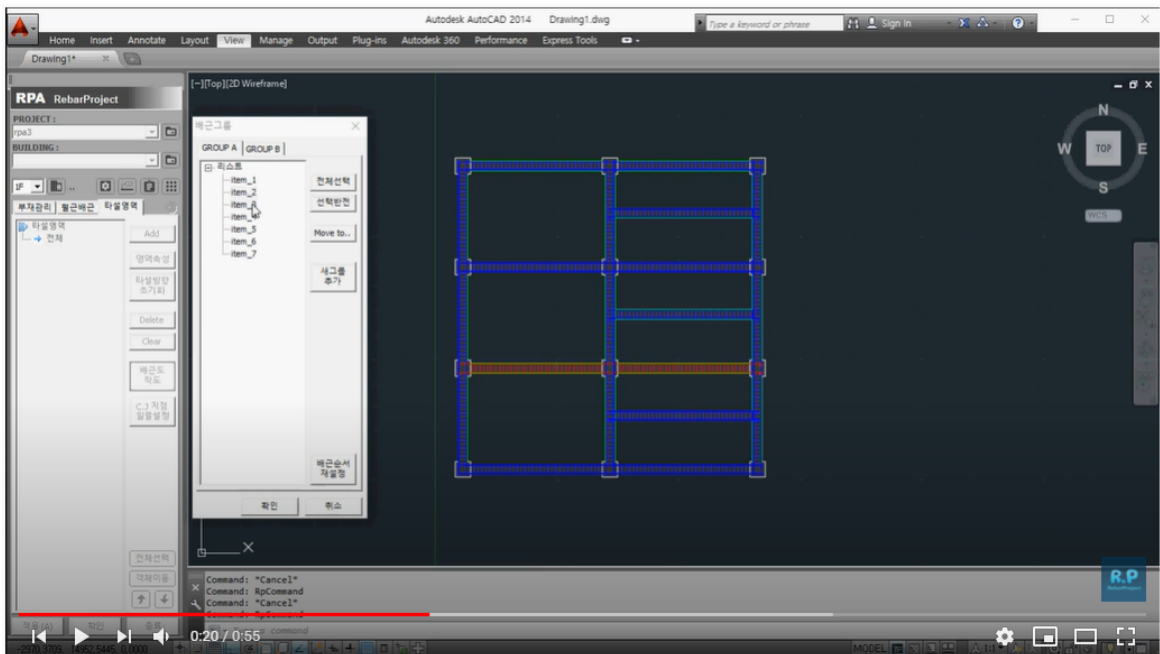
Autodesk AutoCAD 2014 Drawing1.dwg

Type a keyword or phrase

Sign In

Home Insert Annotate Layout View Manage Output Plug-ins Autodesk 360 Performance Express Tools

Drawing1*

RPA RebarProject

PROJECT :

rpa3

BUILDING :

1F

부재관리 철근배근 타설영역

타설영역

전체

Add

영역속성

타설방향 초기화

Delete

Clear

배근도 작도

C.J 처침 길이설정

전체선택

객체이동

[−][Top][2D Wireframe]

배근그룹

GROUP A GROUP B

리스트

item_1

item_2

item_3

item_4

item_5

item_6

item_7

전체선택

선택반전

Move to...

새그룹 추가

배근순서 재설정

확인

취소

N

W

TOP

E

S

WCS

Command: *Cancel*

Command: RpCommand

Command: *Cancel*

Command: RpCommand

command

R.P RebarProject

0:20 / 0:55

MODEL